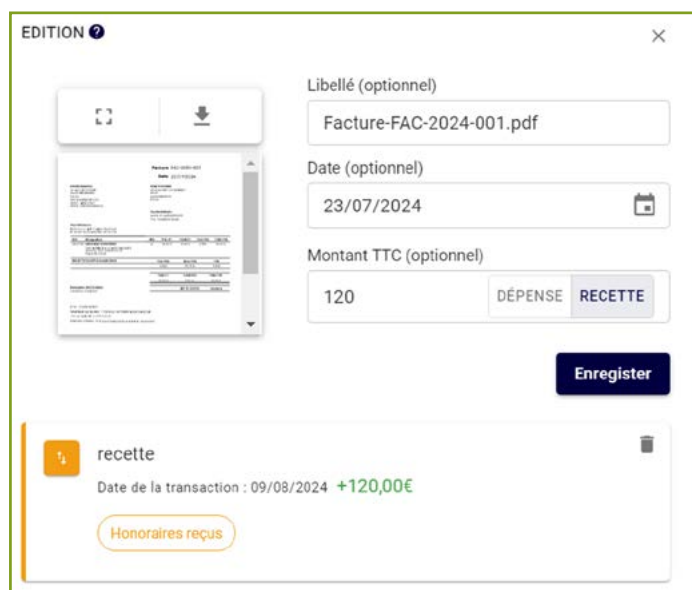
EDITION

Libellé (optionnel)

Facture-FAC-2024-001.pdf

Date (optionnel)

23/07/2024

Montant TTC (optionnel)

120

DÉPENSE RECETTE

Enregister

recette

Date de la transaction : 09/08/2024 +120,00€

Honoraires reçus